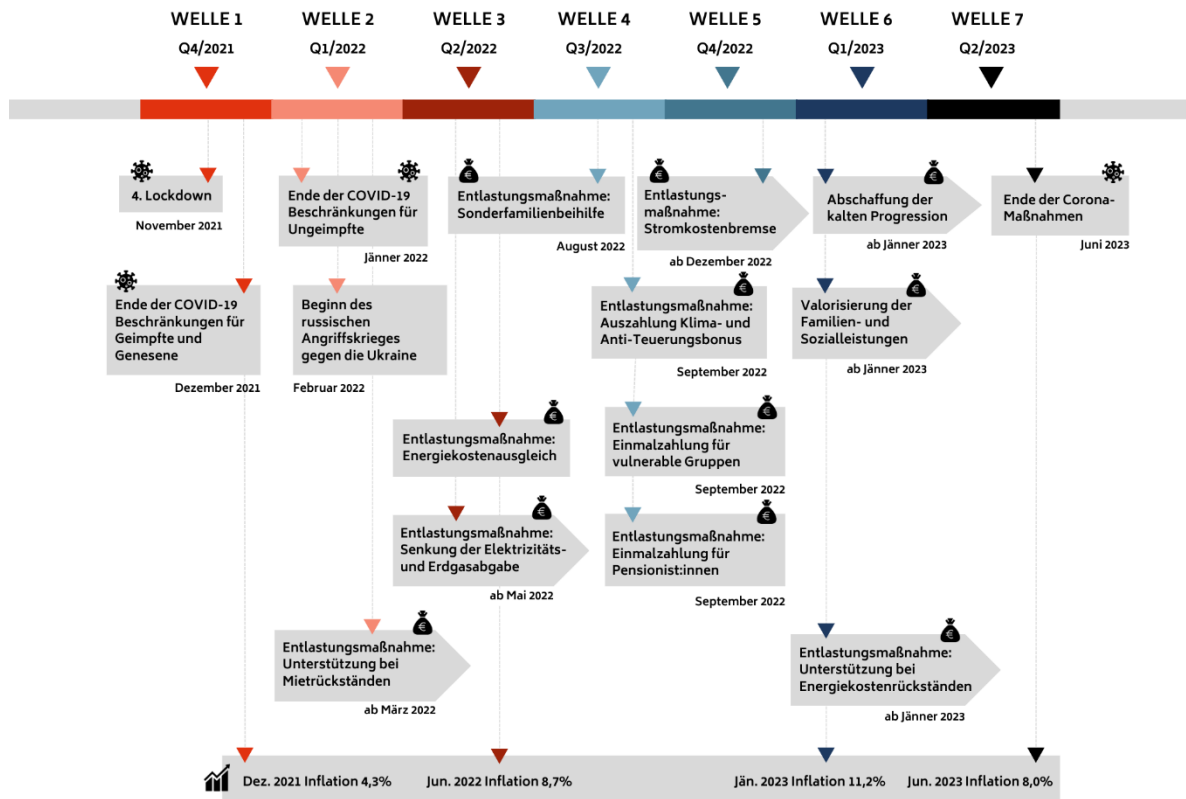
WELLE 1
Q4/2021

WELLE 2
Q1/2022

WELLE 3
Q2/2022

WELLE 4
Q3/2022

WELLE 5
Q4/2022

WELLE 6
Q1/2023

WELLE 7
Q2/2023

4. Lockdown
November 2021

Ende der COVID-19 Beschränkungen für Ungeimpfte
Jänner 2022

Entlastungsmaßnahme: Sonderfamilienbeihilfe
August 2022

Entlastungsmaßnahme: Stromkostenbremse
ab Dezember 2022

Abschaffung der kalten Progression
ab Jänner 2023

Ende der Corona-Maßnahmen
Juni 2023

Ende der COVID-19 Beschränkungen für Geimpfte und Genesene
Dezember 2021

Beginn des russischen Angriffskrieges gegen die Ukraine
Februar 2022

Entlastungsmaßnahme: Auszahlung Klima- und Anti-Teuerungsbonus
September 2022

Valorisierung der Familien- und Sozialleistungen
ab Jänner 2023

Entlastungsmaßnahme: Energiekostenausgleich

Entlastungsmaßnahme: Einmalzahlung für vulnerable Gruppen
September 2022

Entlastungsmaßnahme: Senkung der Elektrizitäts- und Erdgasabgabe
ab Mai 2022

Entlastungsmaßnahme: Einmalzahlung für Pensionist:innen
September 2022

Entlastungsmaßnahme: Unterstützung bei Mietrückständen
ab März 2022

Entlastungsmaßnahme: Unterstützung bei Energiekostenrückständen
ab Jänner 2023

Dez. 2021 Inflation 4,3%
Jun. 2022 Inflation 8,7%
Jän. 2023 Inflation 11,2%
Jun. 2023 Inflation 8,0%